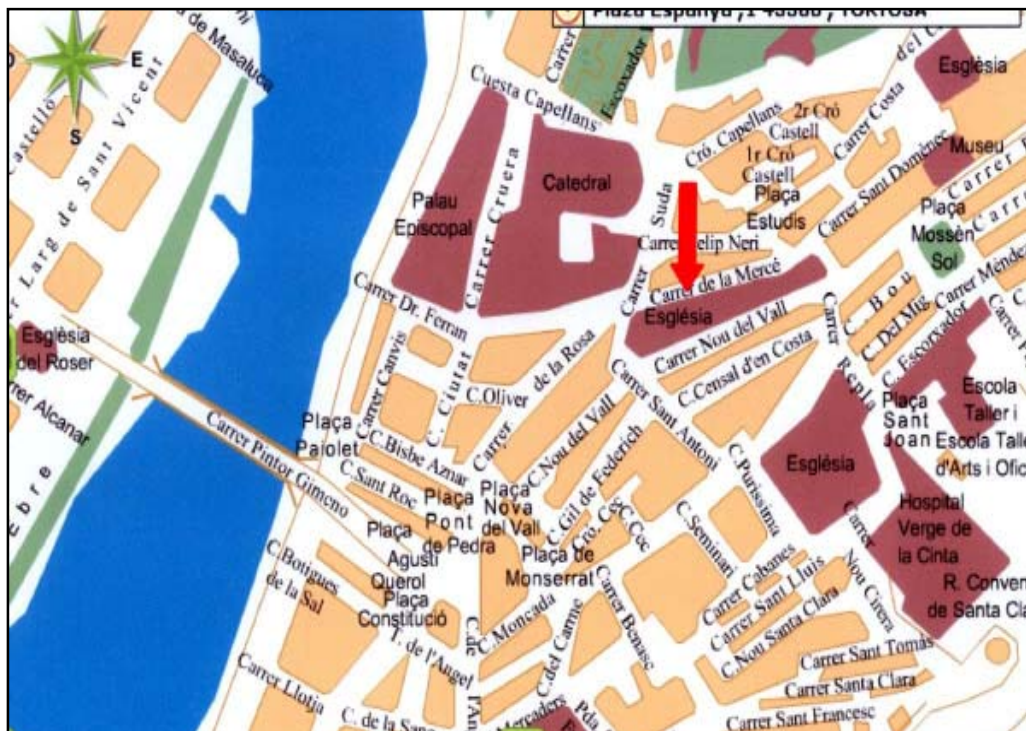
Plaza Espanya , 1 43500 , TORTOSA

E
S

de Masaluca
Castelló
Larg de Sant Vicent
Cuesta Capellans
Carrer
Escovador
Cró. Capellans
2r Cró Castell
1r Cró Castell
Carrer Costa
del C
Església
Museu
Carrer Sant Domènec
Palau Episcopal
Carrer Cruera
Catedral
Suda
Plaça Estudis
Plaça Mossèn Sol
Carrer Felip Neri
Carrer
Carrer de la Mercé
Església
Carrer Méndez
Església del Roser
Carrer Dr. Ferran
Carrer Nou del Vall
Carrer Rosa
C. Bou
C. Del Mig
C. Escorxador
Carrer Alcanar
Carrer Canvis
C. Ciutat
C.Oliver
de la Rosa
C.Censal d'en Costa
Carrer Sant Antoni
Plaça Sant Joan
Escola Taller i Escola Taller d'Arts i Ofici
Plaça Paiolet
C.Bisbe Aznar
Carrer
C.Nou del Vall
C.Purissima
Església
Carrer Pintor Gimeno
C.Sant Roc
Plaça Pont de Pedra
Plaça Nova del Vall
C. Gil de Federich
Cró. C. Coc
Hospital Verge de la Cinta
Ebre
Plaça Agustí Querol
C.Botigues de la Sal
Plaça de Monserrat
C. Seminari
Carrer
R. Convent de Santa Cla
Plaça Constitució
C. Moncada
Carrer Benasc
Carrer Cabanes
Carrer Sant Lluís
C. Nou Santa Clara
Nou Cirera
C. de
T. de l'Àngel
C.del Carme
Carrer Sant Tomàs
Carrer Llotja
Carrer Santa Clara
C. de la Sa
l'An
Mercaders
Pda
Carrer Sant Francesc